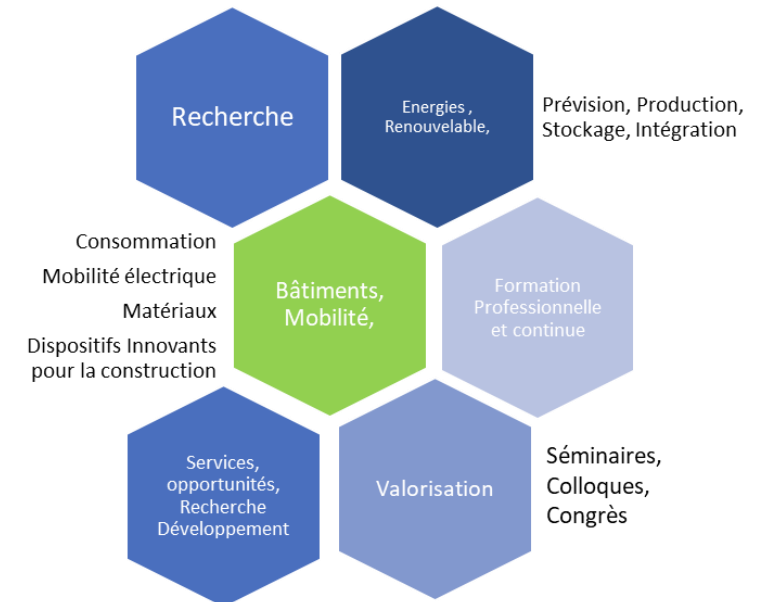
Recherche

Energies , Renouvelable,

Prévision, Production, Stockage, Intégration

Consommation

Mobilité électrique

Matériaux

Dispositifs Innovants pour la construction

Bâtiments, Mobilité,

Formation Professionnelle et continue

Services, opportunités, Recherche Développement

Valorisation

Séminaires, Colloques, Congrès